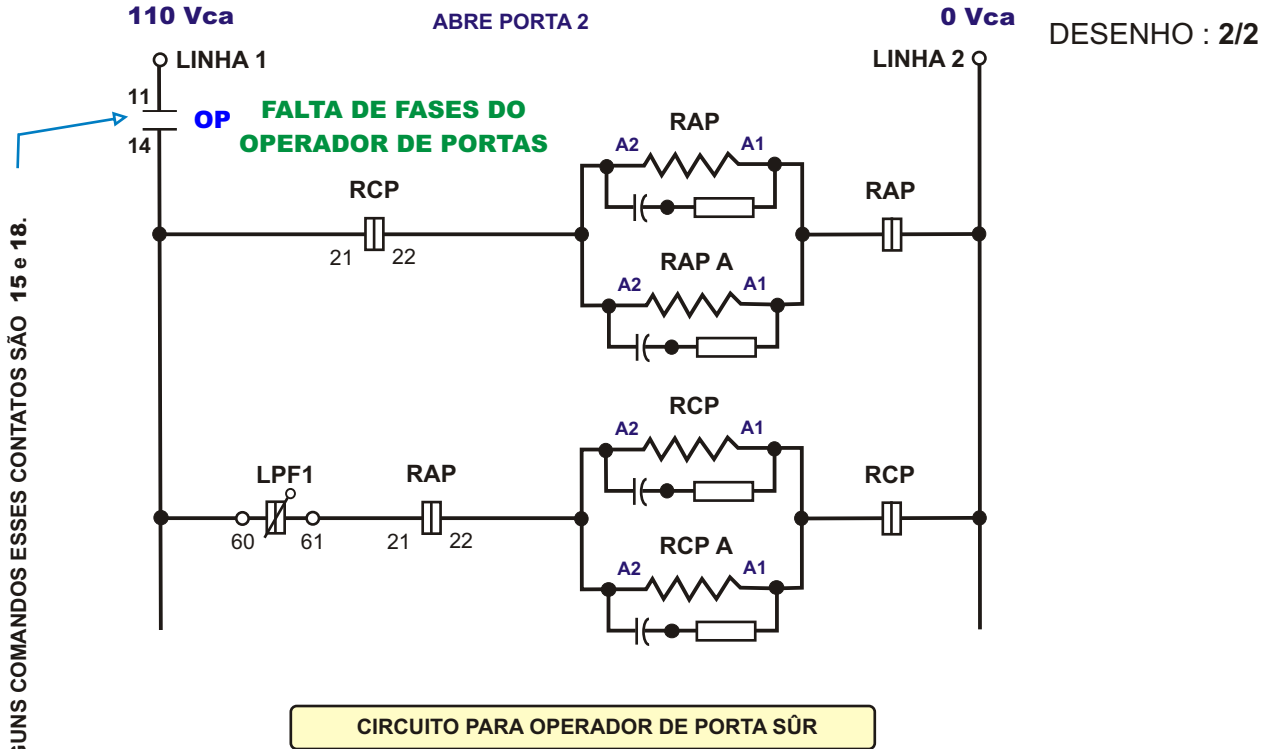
110 Vca
ABRE PORTA 2
0 Vca
DESENHO : 2/2

LINHA 1
LINHA 2

11
14
OP
FALTA DE FASES DO OPERADOR DE PORTAS

RAP
A2
A1
RCP
21
22
RAP
RAP A
A2
A1

RCP
A2
A1
LPF1
RAP
RCP
60
61
21
22
RCP A
A2
A1

GUNS COMANDOS ESSES CONTATOS SÃO 15 e 18.

CIRCUITO PARA OPERADOR DE PORTA SÛR